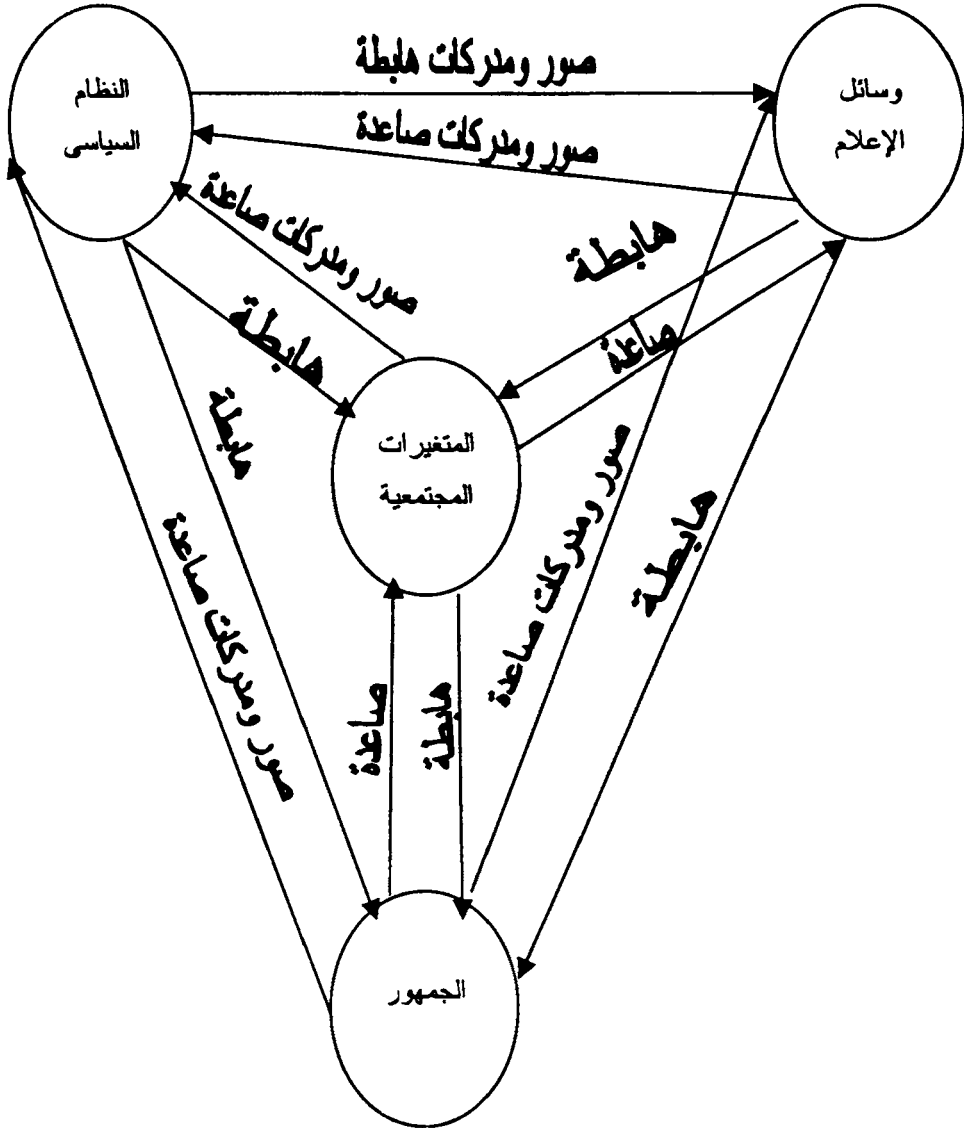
وسائل الإعلام

النظام السياسى

صور ومدركات هابطة

صور ومدركات صاعدة

صور ومدركات صاعدة

هابطة

هابطة

صاعدة

المتغيرات المجتمعية

هابطة

صور ومدركات صاعدة

صور ومدركات صاعدة

هابطة

صاعدة

هابطة

الجمهور